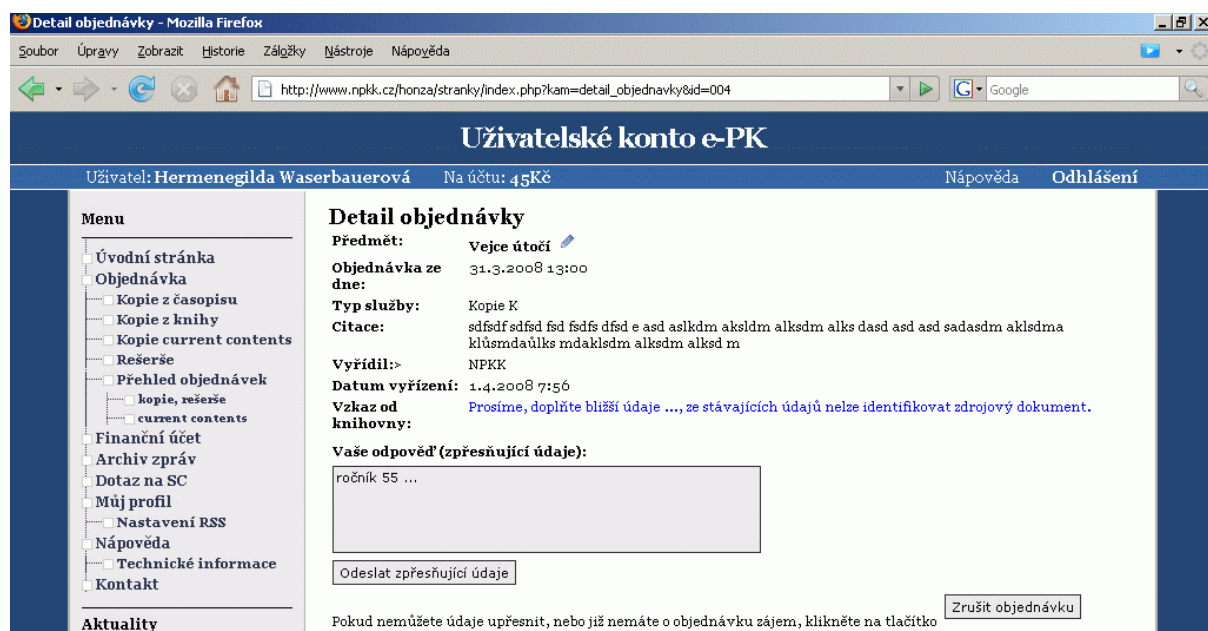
Detail objednávky - Mozilla Firefox

Soubor Úpravy Zobrazit Historie Záložky Nástroje Nápověda

http://www.npkk.cz/honza/stranky/index.php?kam=detail_objednavky&id=004

Google

Uživatelské konto e-PK

Uživatel: Hermenegilda Waserbauerová Na účtu: 45Kč Nápověda Odhlášení

Menu

Úvodní stránka
Objednávka
Kopie z časopisu
Kopie z knihy
Kopie current contents
Rešerše
Přehled objednávek
kopie, rešerše
current contents
Finanční účet
Archiv zpráv
Dotaz na SC
Můj profil
Nastavení RSS
Nápověda
Technické informace
Kontakt

Aktuality

Detail objednávky

| Předmět: | Vejce útočí |
|---|---|
| Objednávka ze dne: | 31.3.2008 13:00 |
| Typ služby: | Kopie K |
| Citace: | sdfsdf sdfsd fsd fsdfs dfsd e asd aslkdm aksldm alksdm alks dasd asd asd sadasdm aklsdma klůsmdaůlks mdaklsdm alksdm alksd m |
| Vyřídil:> | NPKK |
| Datum vyřízení: | 1.4.2008 7:56 |
| Vzkaz od knihovny: | Prosíme, doplňte bližší údaje ..., ze stávajících údajů nelze identifikovat zdrojový dokument. |

Vaše odpověď (zpřesňující údaje):

ročník 55 ...

Odeslat zpřesňující údaje

Pokud nemůžete údaje upřesnit, nebo již nemáte o objednávku zájem, klikněte na tlačítko

Zrušit objednávku